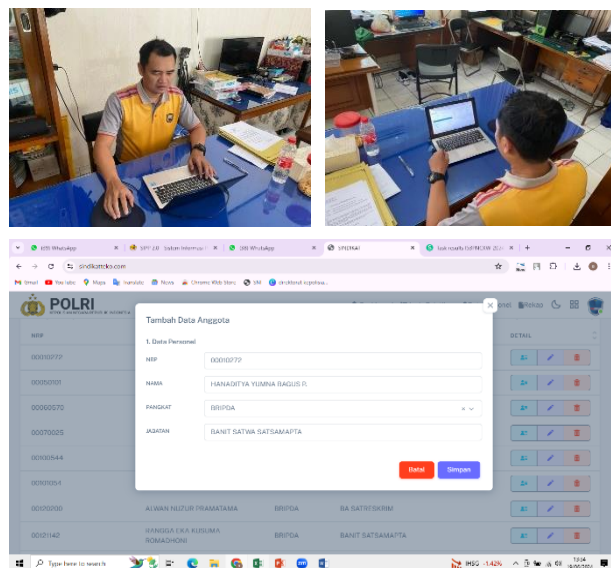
(89) WhatsApp
SPP 2.0 - Sistem Informasi
(89) WhatsApp
SPIDKAT
task quality (SIPNCW 2024)
sindikattcks.com
Gmail
YouTube
Maps
Translate
News
Chrome Web Store
SM
struktural organisasi

POLRI

Tambah Data Anggota

1. Data Personel

NRP
00010272

NAMA
HANADITYA YUMNA BAGUS P.

PANGKAT
BRIPDA

JABATAN
BANIT SATWA SATSAMAPTA

Batal
Simpan

NRP
DETAIL
00010272
00050101
00060572
00070025
00100544
00110554
00120200
ALWAN NUZUR PRAMATAMA
BRIPDA
BA SATRESKRIM
00121142
RANGGA EKA KUSUMA ROMADHONI
BRIPDA
BANIT SATSAMAPTA

Type here to search
IHSG -1.42%
13:04